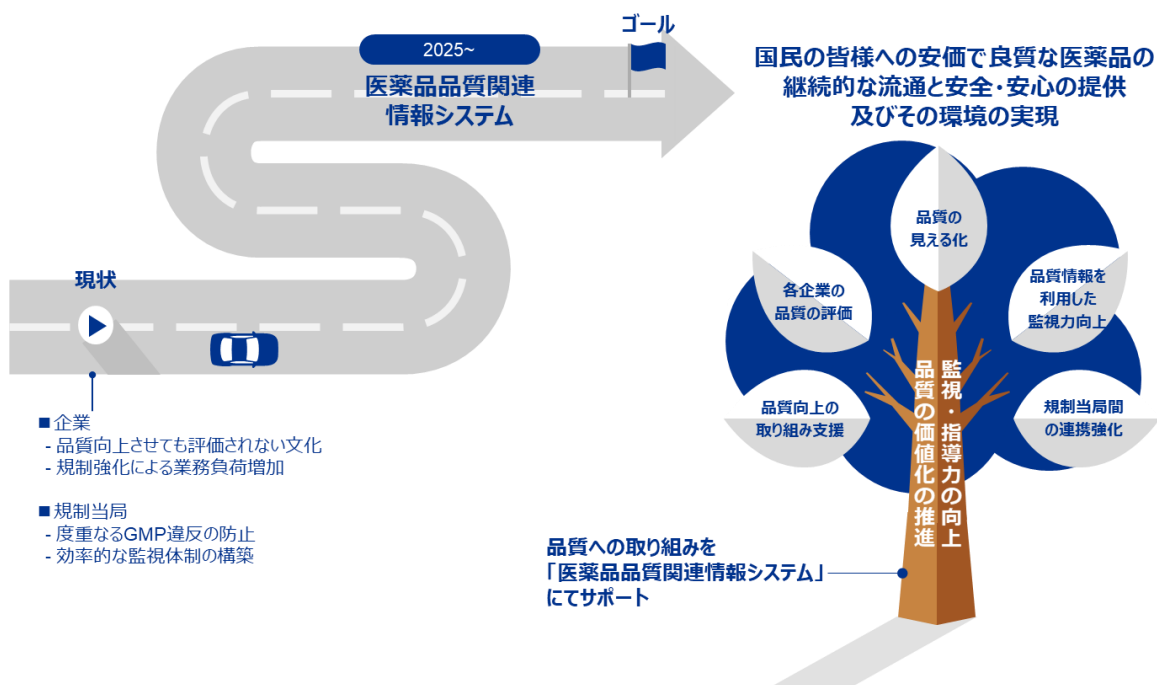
2025~

医薬品品質関連情報システム

ゴール

国民の皆様への安価で良質な医薬品の継続的な流通と安全・安心の提供及びその環境の実現

現状

■ 企業
- 品質向上させても評価されない文化
- 規制強化による業務負荷増加

■ 規制当局
- 度重なるGMP違反の防止
- 効率的な監視体制の構築

品質の見える化

各企業の品質の評価

品質情報を利用した監視力向上

品質向上の取り組み支援

規制当局間の連携強化

品質の価値化の推進

監視・指導力の向上

品質への取り組みを「医薬品品質関連情報システム」にてサポート